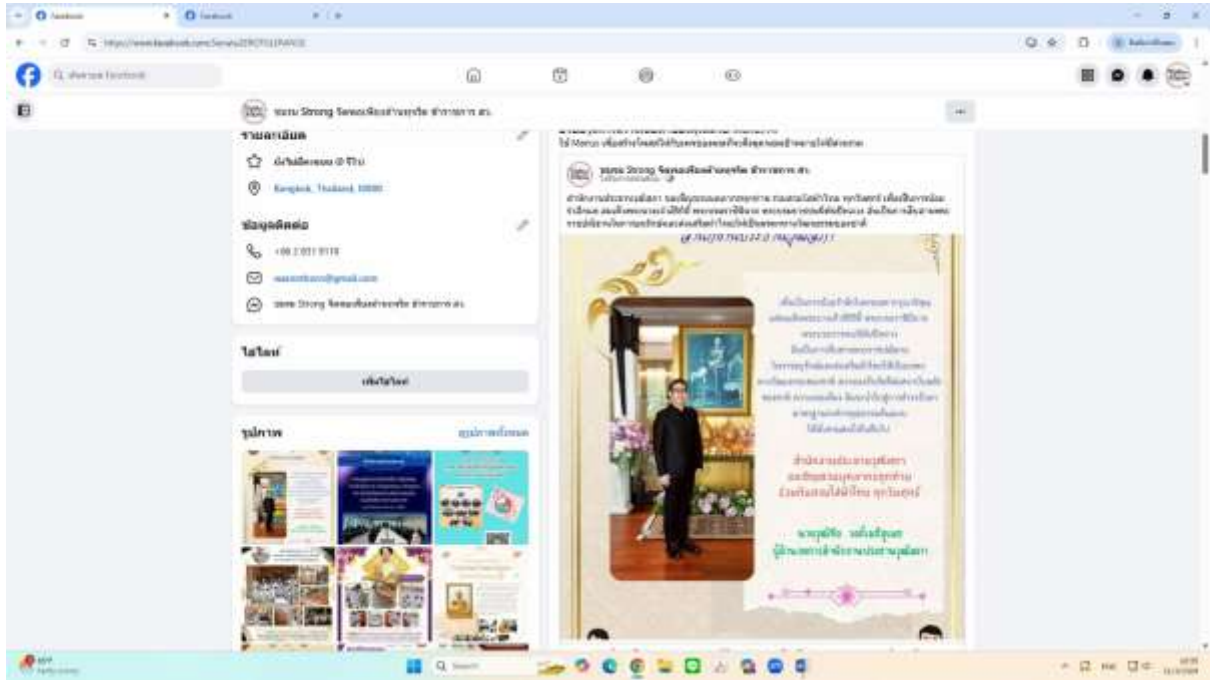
Facebook
Facebook

ค้นหาบน Facebook

ชมรม Strong จิตพอเพียงต้านทุจริต สำนักงาน สบ.

รายละเอียด
มีเรตติ้งและรีวิว (0 รีวิว)
Bangkok, Thailand 10000

ข้อมูลติดต่อ
+66 2 651 9119
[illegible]@gmail.com
ชมรม Strong จิตพอเพียงต้านทุจริต สำนักงาน สบ.

ไฮไลท์
เพิ่มไฮไลท์

รูปภาพ
ดูรูปภาพทั้งหมด

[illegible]
ใช้ Menu เพื่อสร้างโพสต์ให้กับเพจของคุณหรือเชื่อมต่อกับเพจของคุณ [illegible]

ชมรม Strong จิตพอเพียงต้านทุจริต สำนักงาน สบ.

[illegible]

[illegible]

สำนักงานประกันสุขภาพ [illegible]

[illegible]

Search

ENG